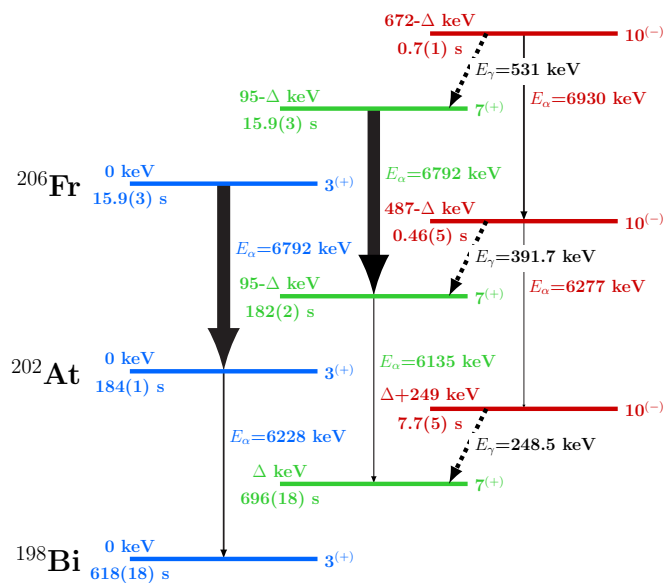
672-Δ keV
0.7(1) s
$10^{(-)}$
$E_\gamma$=531 keV
$E_\alpha$=6930 keV
95-Δ keV
15.9(3) s
$7^{(+)}$
$^{206}$Fr
0 keV
15.9(3) s
$3^{(+)}$
$E_\alpha$=6792 keV
487-Δ keV
0.46(5) s
$10^{(-)}$
$E_\alpha$=6792 keV
$E_\gamma$=391.7 keV
95-Δ keV
182(2) s
$7^{(+)}$
$E_\alpha$=6277 keV
$^{202}$At
0 keV
184(1) s
$3^{(+)}$
$E_\alpha$=6135 keV
Δ+249 keV
7.7(5) s
$10^{(-)}$
$E_\alpha$=6228 keV
$E_\gamma$=248.5 keV
Δ keV
696(18) s
$7^{(+)}$
$^{198}$Bi
0 keV
618(18) s
$3^{(+)}$